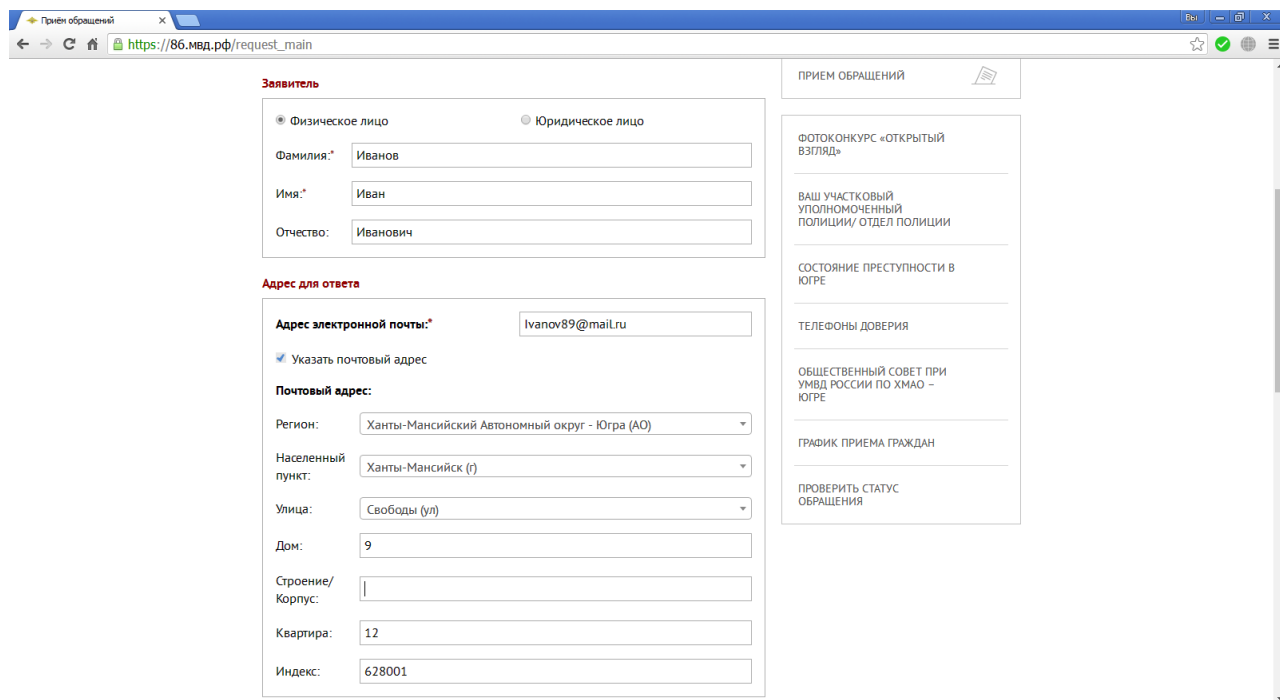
Приём обращений

Вы

https://86.мвд.рф/request_main

Заявитель

Физическое лицо

Юридическое лицо

Фамилия:* Иванов

Имя:* Иван

Отчество: Иванович

Адрес для ответа

Адрес электронной почты:* Ivanov89@mail.ru

Указать почтовый адрес

Почтовый адрес:

Регион: Ханты-Мансийский Автономный округ - Югра (АО)

Населенный пункт: Ханты-Мансийск (г)

Улица: Свободы (ул)

Дом: 9

Строение/ Корпус:

Квартира: 12

Индекс: 628001

ПРИЕМ ОБРАЩЕНИЙ

ФОТОКОНКУРС «ОТКРЫТЫЙ ВЗГЛЯД»

ВАШ УЧАСТКОВЫЙ УПОЛНОМОЧЕННЫЙ ПОЛИЦИИ/ ОТДЕЛ ПОЛИЦИИ

СОСТОЯНИЕ ПРЕСТУПНОСТИ В ЮГРЕ

ТЕЛЕФОНЫ ДОВЕРИЯ

ОБЩЕСТВЕННЫЙ СОВЕТ ПРИ УМВД РОССИИ ПО ХМАО – ЮГРЕ

ГРАФИК ПРИЕМА ГРАЖДАН

ПРОВЕРИТЬ СТАТУС ОБРАЩЕНИЯ